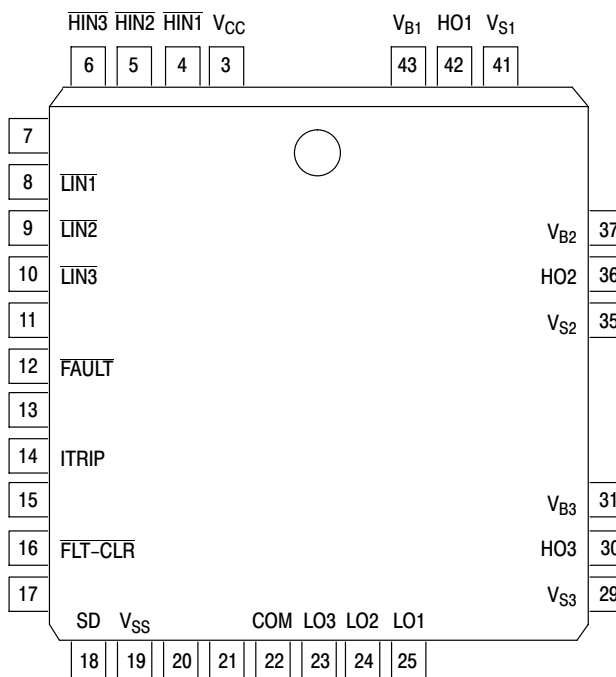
$\overline{HIN3}$ $\overline{HIN2}$ $\overline{HIN1}$ $V_{CC}$

6 5 4 3

$V_{B1}$ HO1 $V_{S1}$

43 42 41

7

8 $\overline{LIN1}$

9 $\overline{LIN2}$

10 $\overline{LIN3}$

11

12 $\overline{FAULT}$

13

14 ITRIP

15

16 $\overline{FLT-CLR}$

17

$V_{B2}$ 37

HO2 36

$V_{S2}$ 35

$V_{B3}$ 31

HO3 30

$V_{S3}$ 29

SD $V_{SS}$ COM LO3 LO2 LO1

18 19 20 21 22 23 24 25